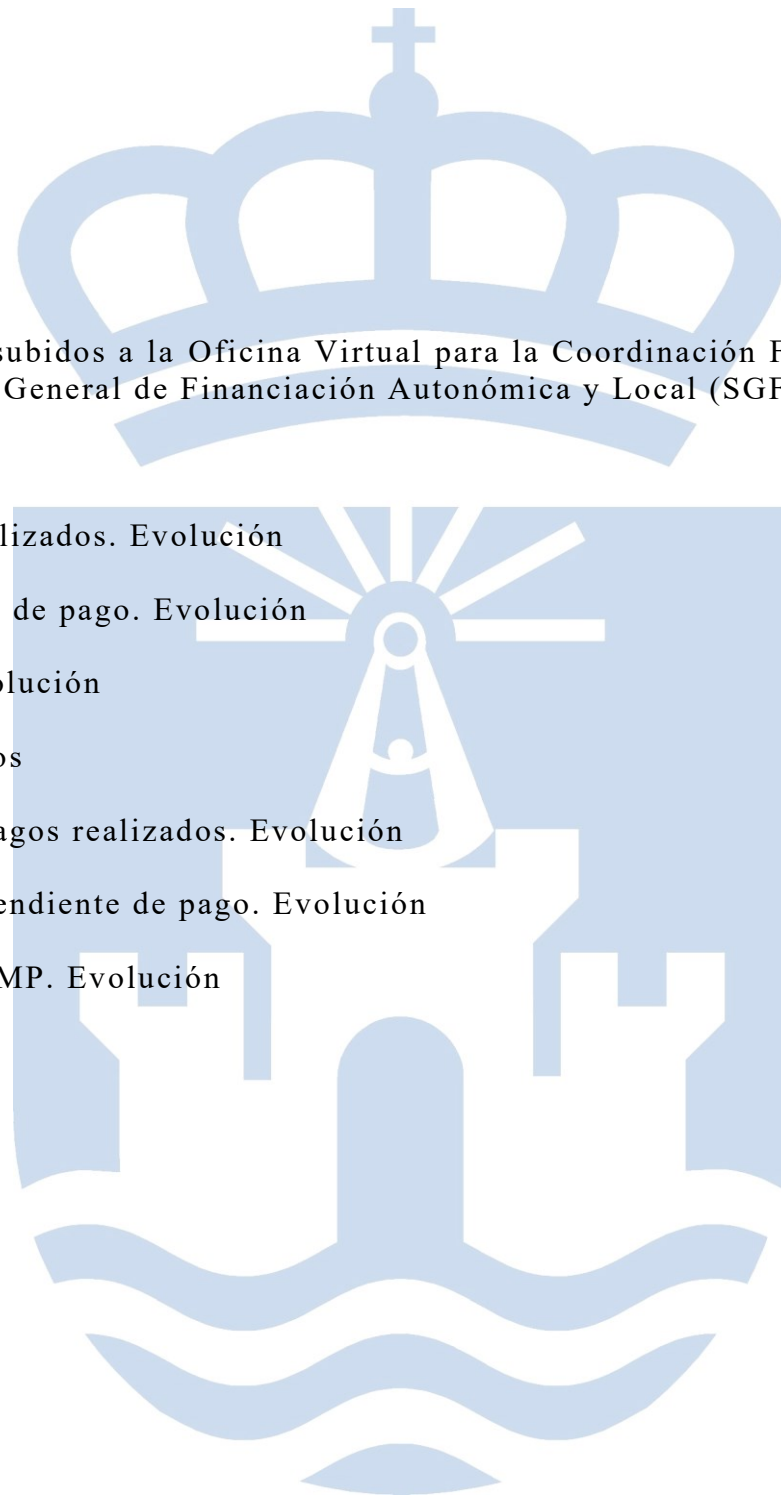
subidos a la Oficina Virtual para la Coordinación F
General de Financiación Autonómica y Local (SGF

lizados. Evolución

de pago. Evolución

olución

os

agos realizados. Evolución

endiente de pago. Evolución

MP. Evolución